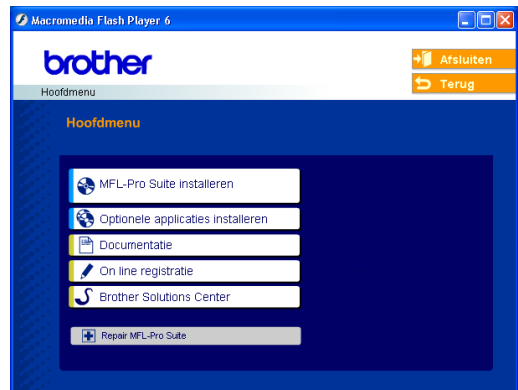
Macromedia Flash Player 6

brother

Hoofdmenu

Afsluiten

Terug

Hoofdmenu

MFL-Pro Suite installeren

Optionele applicaties installeren

Documentatie

On line registratie

Brother Solutions Center

Repair MFL-Pro Suite